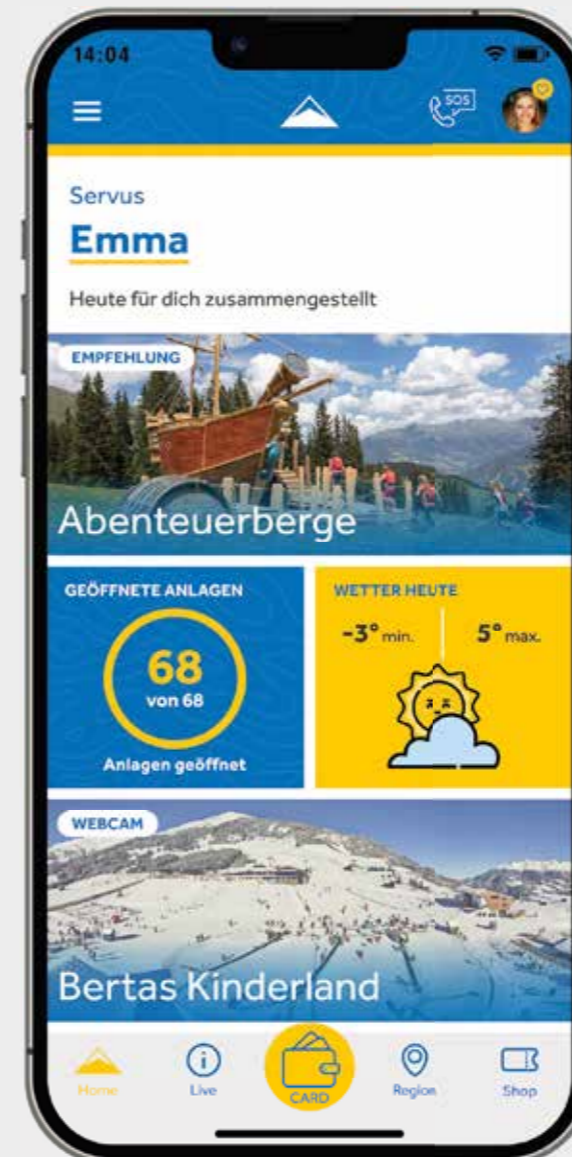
14:04

SOS

Servus

Emma

Heute für dich zusammengestellt

EMPFEHLUNG

Abenteuerberge

GEÖFFNETE ANLAGEN

68

von 68

Anlagen geöffnet

WETTER HEUTE

-3° min.

5° max.

WEBCAM

Bertas Kinderland

Home

Live

CARD

Region

Shop